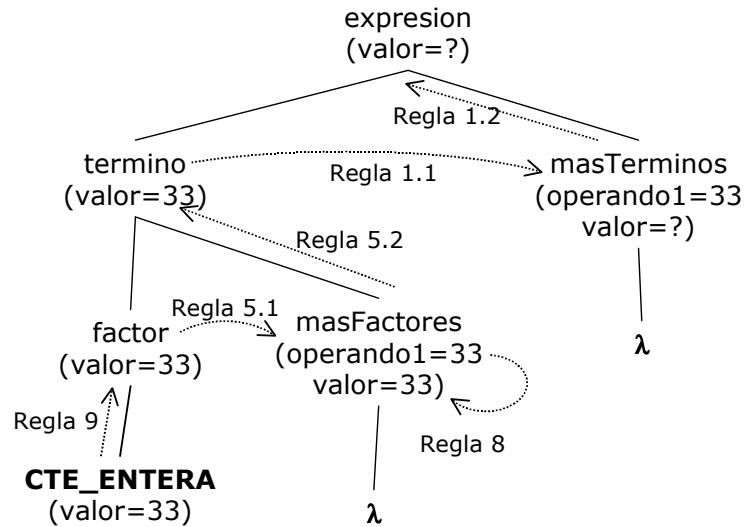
expresion
(valor=?)

Regla 1.2

termino
(valor=33)

Regla 1.1

masTerminos
(operando1=33
valor=?)

Regla 5.2

Regla 5.1

factor
(valor=33)

masFactores
(operando1=33
valor=33)

$\lambda$

Regla 9

Regla 8

**CTE_ENTERA**
(valor=33)

$\lambda$